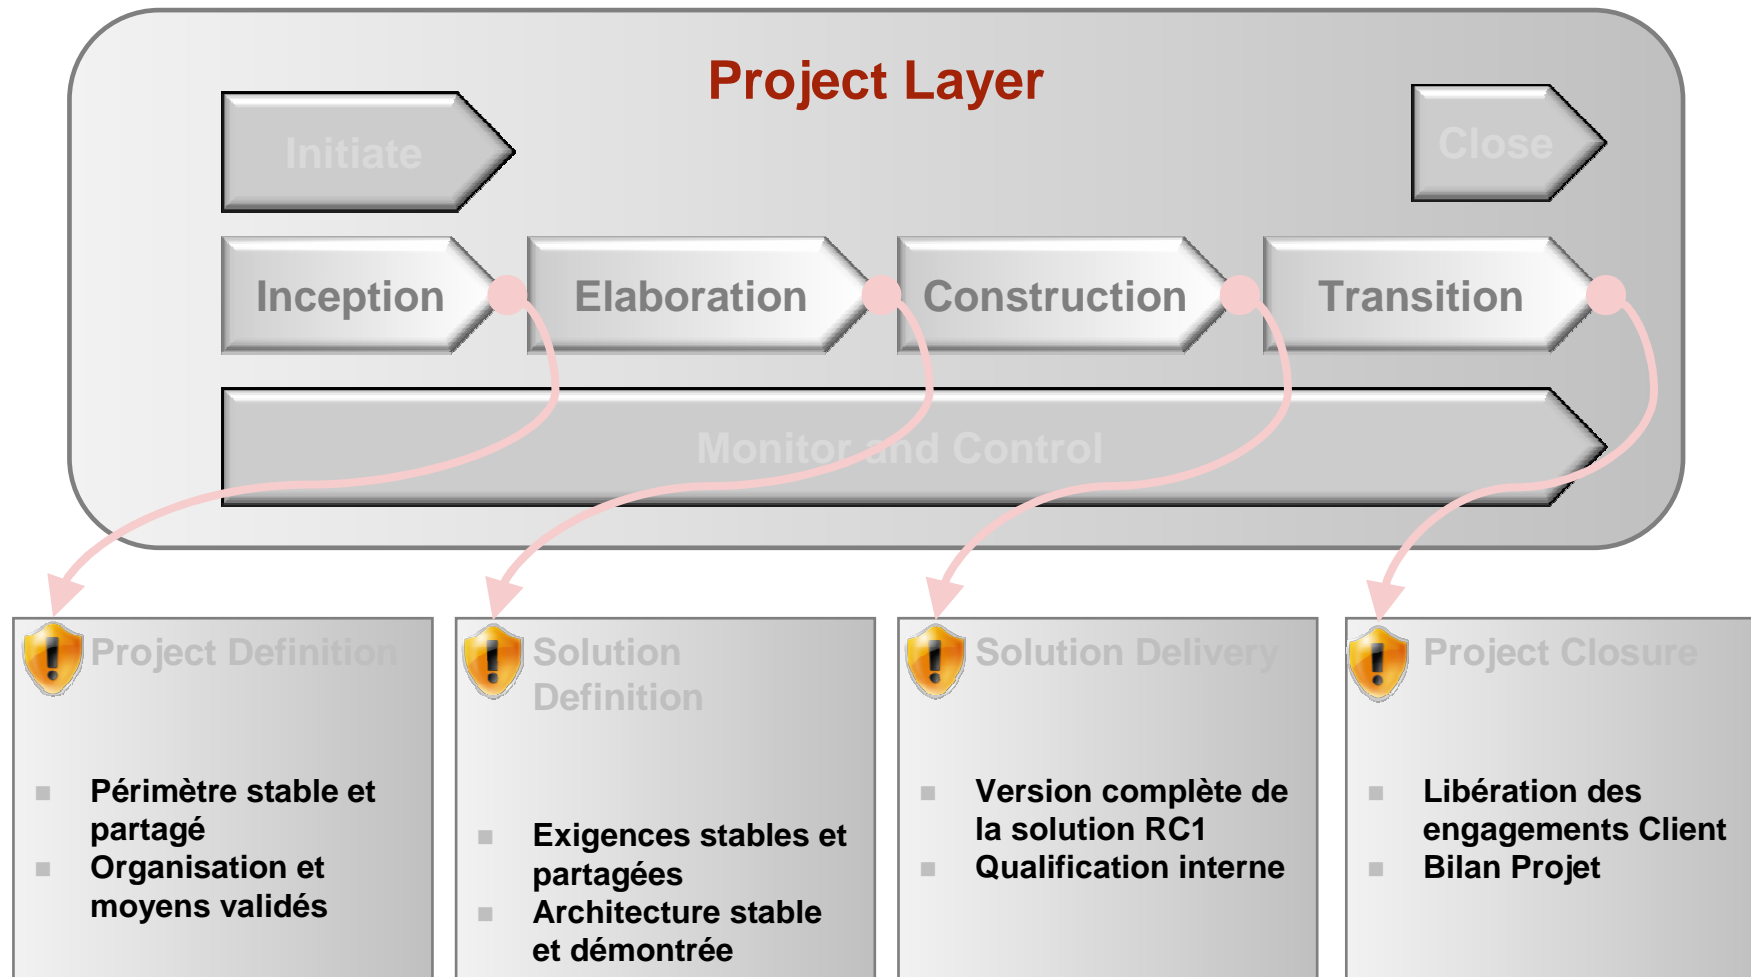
Project Layer

Initiate

Close

Inception

Elaboration

Construction

Transition

Monitor and Control

Project Definition

- Périmètre stable et partagé
- Organisation et moyens validés

Solution Definition

- Exigences stables et partagées
- Architecture stable et démontrée

Solution Delivery

- Version complète de la solution RC1
- Qualification interne

Project Closure

- Libération des engagements Client
- Bilan Projet